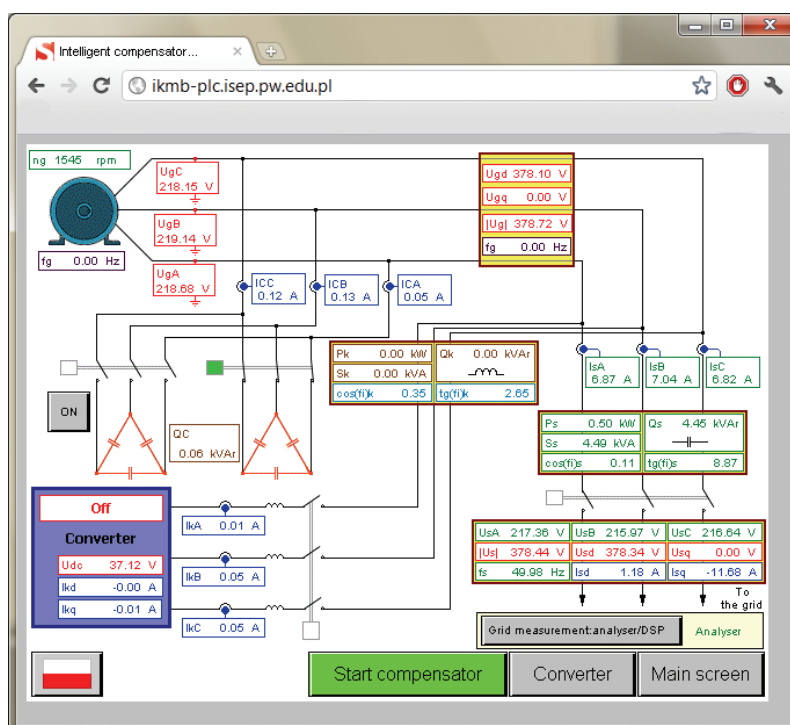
Intelligent compensator...

ikmb-plc.isep.pw.edu.pl

ng 1545 rpm

UgC
218.15 V

UgB
219.14 V

UgA
218.68 V

fg 0.00 Hz

| Ugd | 378.10 V |
|---|---|
| Ugq | 0.00 V |
| \|Ug\| | 378.72 V |
| fg | 0.00 Hz |

ICC
0.12 A

ICB
0.13 A

ICA
0.05 A

| Pk 0.00 kW | Qk 0.00 kVAr |
|---|---|
| Sk 0.00 kVA | |
| cos(fi)k 0.35 | tg(fi)k 2.65 |

IsA
6.87 A

IsB
7.04 A

IsC
6.82 A

ON

QC
0.06 kVAr

| Ps 0.50 kW | Qs 4.45 kVAr |
|---|---|
| Ss 4.49 kVA | |
| cos(fi)s 0.11 | tg(fi)s 8.87 |

Off

Converter

| Udc | 37.12 V |
|---|---|
| Ikd | -0.00 A |
| Ikq | -0.01 A |

IkA 0.01 A

IkB 0.05 A

IkC 0.05 A

| UsA 217.36 V | UsB 215.97 V | UsC 216.64 V |
|---|---|---|
| \|Us\| 378.44 V | Usd 378.34 V | Usq 0.00 V |
| fs 49.98 Hz | Isd 1.18 A | Isq -11.68 A |

To the grid

Grid measurement:analyser/DSP

Analyser

Start compensator

Converter

Main screen